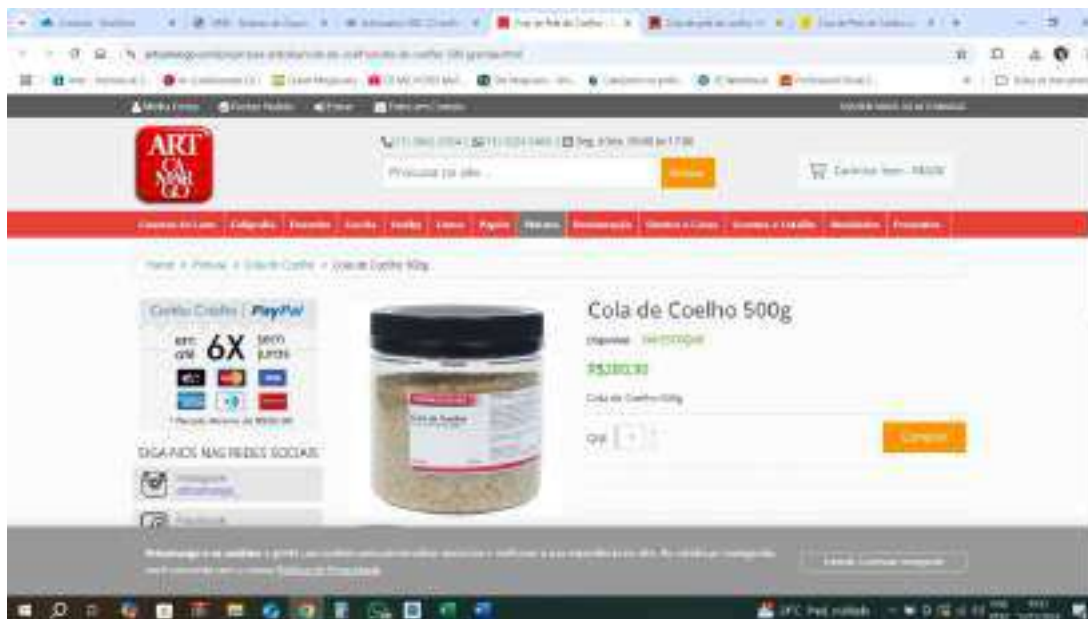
ART CAMARGO

Procurar por algo...

Buscar

Carrinho: Item - R$0,00

Home > Pinturas > Cola de Coelho > Cola de Coelho 500g

Cartão Crédito | PayPal

em até 6X sem juros

SIGA-NOS NAS REDES SOCIAIS

Instagram

Facebook

Cola de Coelho 500g

Disponível

R$280,90

Cola de Coelho 500g

Qtd 1

Comprar

Cola de Coelho

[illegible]